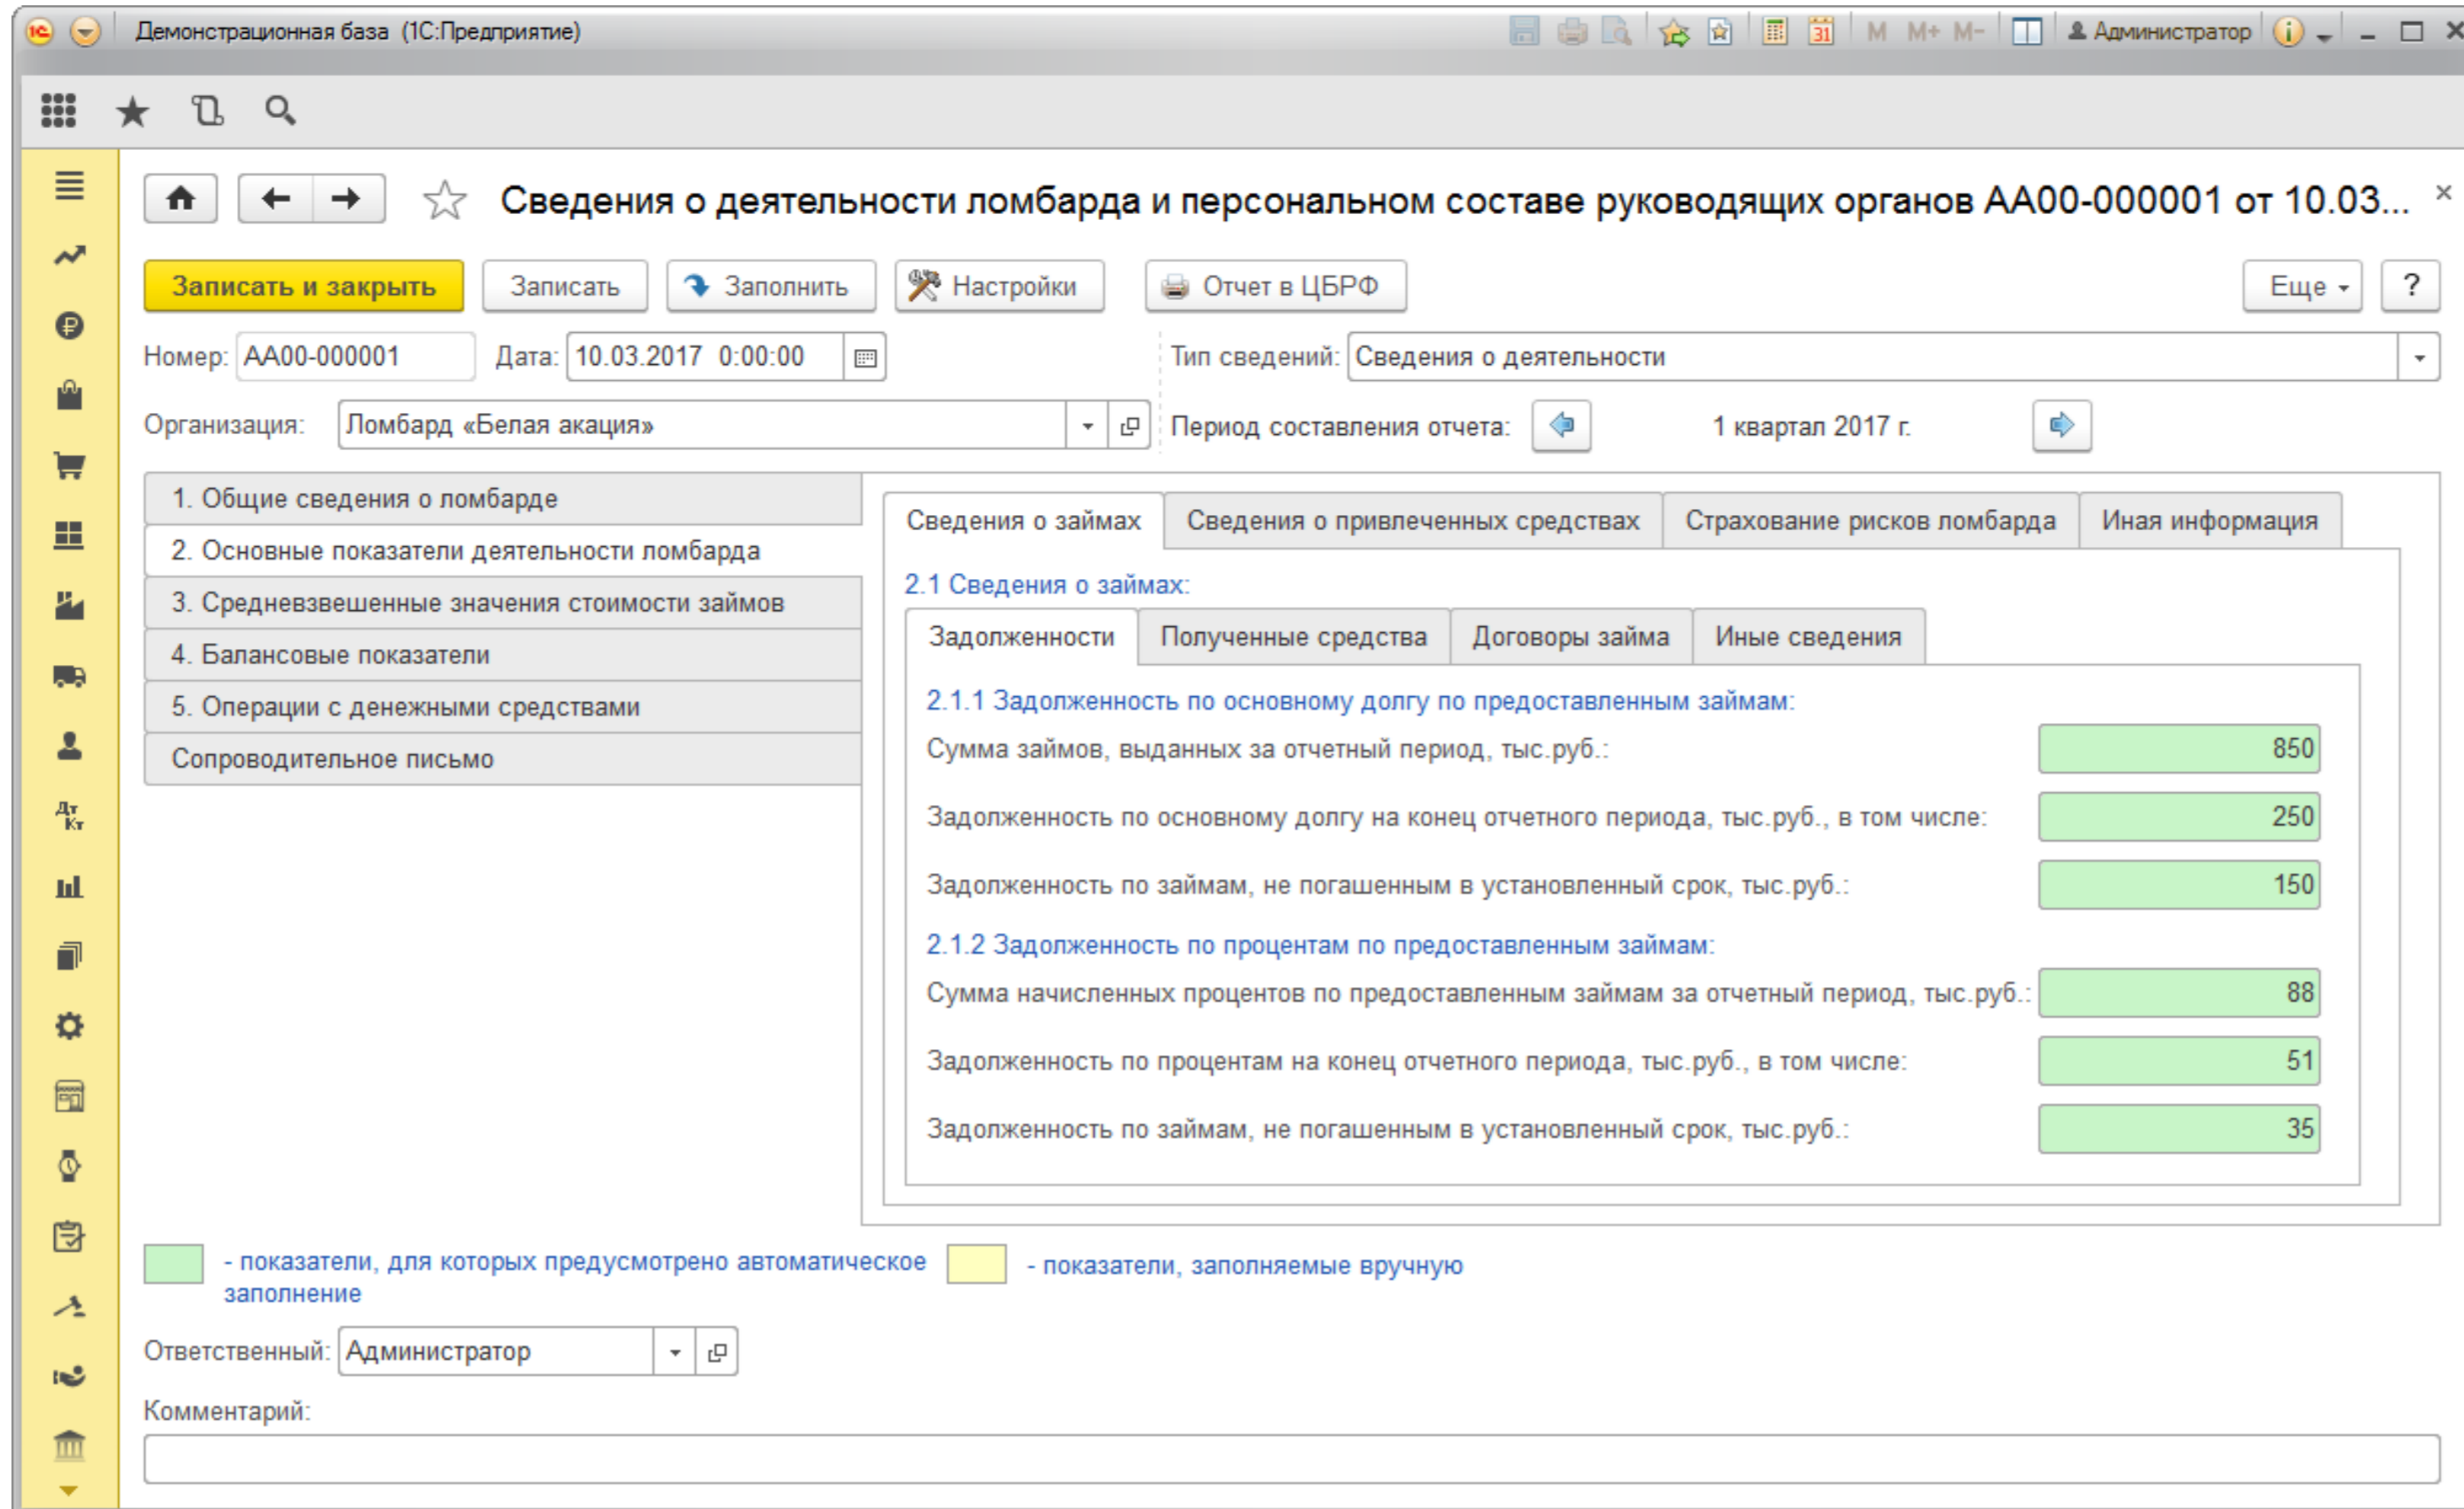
Демонстрационная база (1С:Предприятие)

M M+ M- Администратор

Сведения о деятельности ломбарда и персональном составе руководящих органов АА00-000001 от 10.03...

Записать и закрыть
Записать
Заполнить
Настройки
Отчет в ЦБРФ
Еще
?

Номер: АА00-000001
Дата: 10.03.2017 0:00:00
Тип сведений: Сведения о деятельности

Организация: Ломбард «Белая акация»
Период составления отчета: 1 квартал 2017 г.

1. Общие сведения о ломбарде
2. Основные показатели деятельности ломбарда
3. Средневзвешенные значения стоимости займов
4. Балансовые показатели
5. Операции с денежными средствами
Сопроводительное письмо

Сведения о займах | Сведения о привлеченных средствах | Страхование рисков ломбарда | Иная информация

2.1 Сведения о займах:

Задолженности | Полученные средства | Договоры займа | Иные сведения

2.1.1 Задолженность по основному долгу по предоставленным займам:
Сумма займов, выданных за отчетный период, тыс.руб.: 850
Задолженность по основному долгу на конец отчетного периода, тыс.руб., в том числе: 250
Задолженность по займам, не погашенным в установленный срок, тыс.руб.: 150

2.1.2 Задолженность по процентам по предоставленным займам:
Сумма начисленных процентов по предоставленным займам за отчетный период, тыс.руб.: 88
Задолженность по процентам на конец отчетного периода, тыс.руб., в том числе: 51
Задолженность по займам, не погашенным в установленный срок, тыс.руб.: 35

- показатели, для которых предусмотрено автоматическое заполнение
- показатели, заполняемые вручную

Ответственный: Администратор

Комментарий: